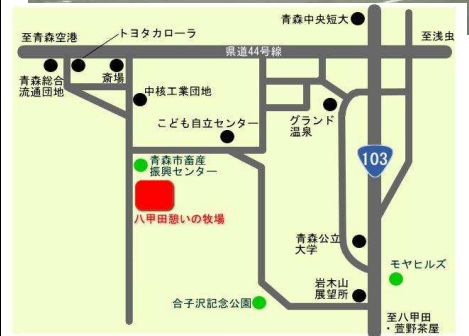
トヨタカローラ
青森中央短大
至青森空港
県道44号線
至浅虫
青森総合流通団地
斎場
中核工業団地
グランド温泉
こども自立センター
103
青森市畜産振興センター
八甲田憩いの牧場
青森公立大学
モヤヒルズ
岩木山展望所
合子沢記念公園
至八甲田・萱野茶屋